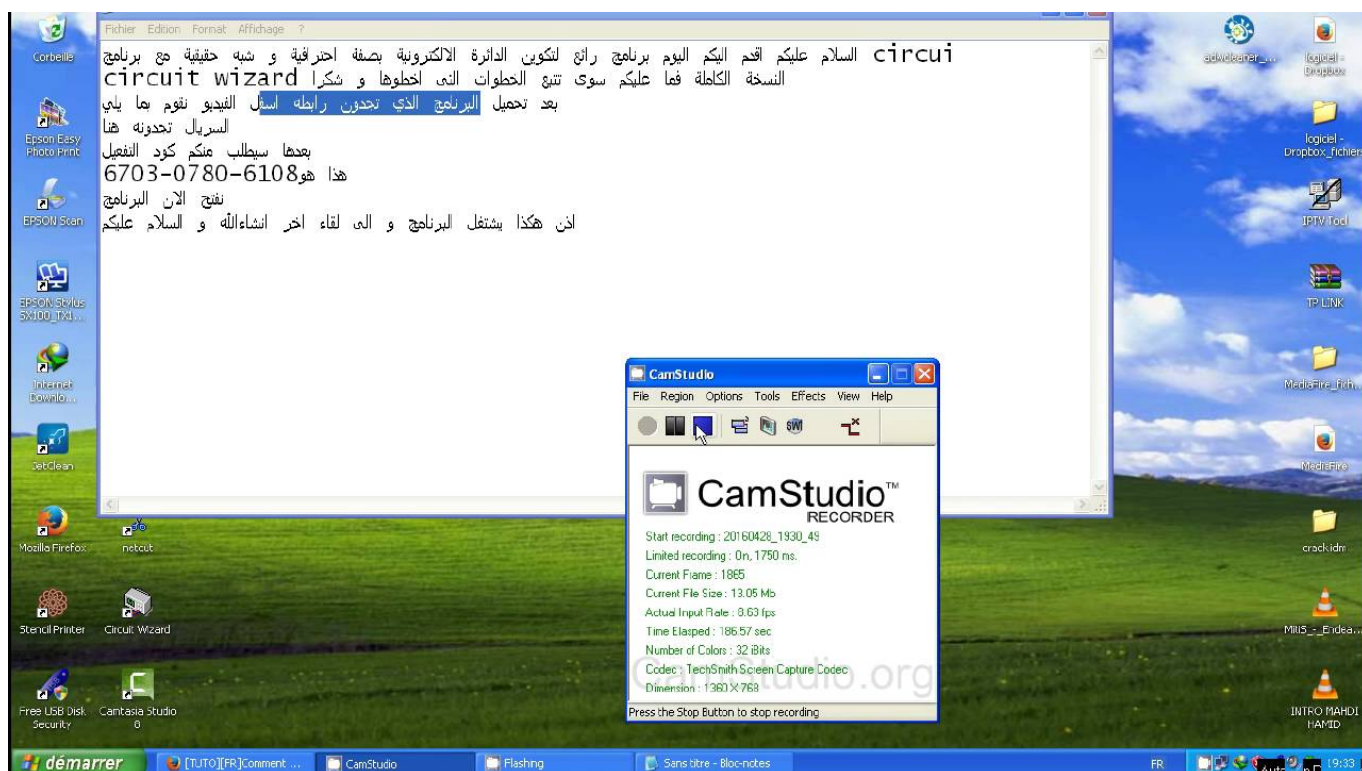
Corbeille
Epson Easy Photo Print
EPSON Scan
EPSON Stylus SX100_TX1...
Internet Downlo...
JetClean
Mozilla Firefox
netcut
Stencil Printer
Circuit Wizard
Free USB Disk Security
Camtasia Studio 8

Fichier Edition Format Affichage ?

السلام عليكم اقدم اليكم اليوم برنامج رائع لتكوين الدائرة الالكترونية بصفة احترافية و شبه حقيقية مع برنامج circui
circuit wizard النسخة الكاملة فما عليكم سوى تتبع الخطوات التى اخطوها و شكرا
بعد تحميل البرنامج الذي تجدون رابطه اسفل الفيديو نقوم بما يلي
السريال تجدونه هنا
بعدها سيطلب منكم كود التفعيل
هذا هو6703-0780-6108
نفتح الان البرنامج
اذن هكذا يشتغل البرنامج و الى لقاء اخر انشاءالله و السلام عليكم

CamStudio
File Region Options Tools Effects View Help
CamStudio™ RECORDER
Start recording : 20160428_1930_49
Limited recording : 0n, 1750 ms.
Current Frame : 1865
Current File Size : 13.05 Mb
Actual Input Rate : 8.63 fps
Time Elapsed : 186.57 sec
Number of Colors : 32 iBits
Codec : TechSmith Screen Capture Codec
Dimension : 1360 X 768
CamStudio.org
Press the Stop Button to stop recording

adwcleaner_...
logiciel - Dropbox
logiciel - Dropbox_fichier
IPTV Tool
TP LINK
MediaFire_fich...
MediaFire
crackidm
MIUS_-_Endea...
INTRO MAHDI HAMID

démarrer
[TUTO][FR]Comment ...
CamStudio
Flashing
Sans titre - Bloc-notes
FR
19:33